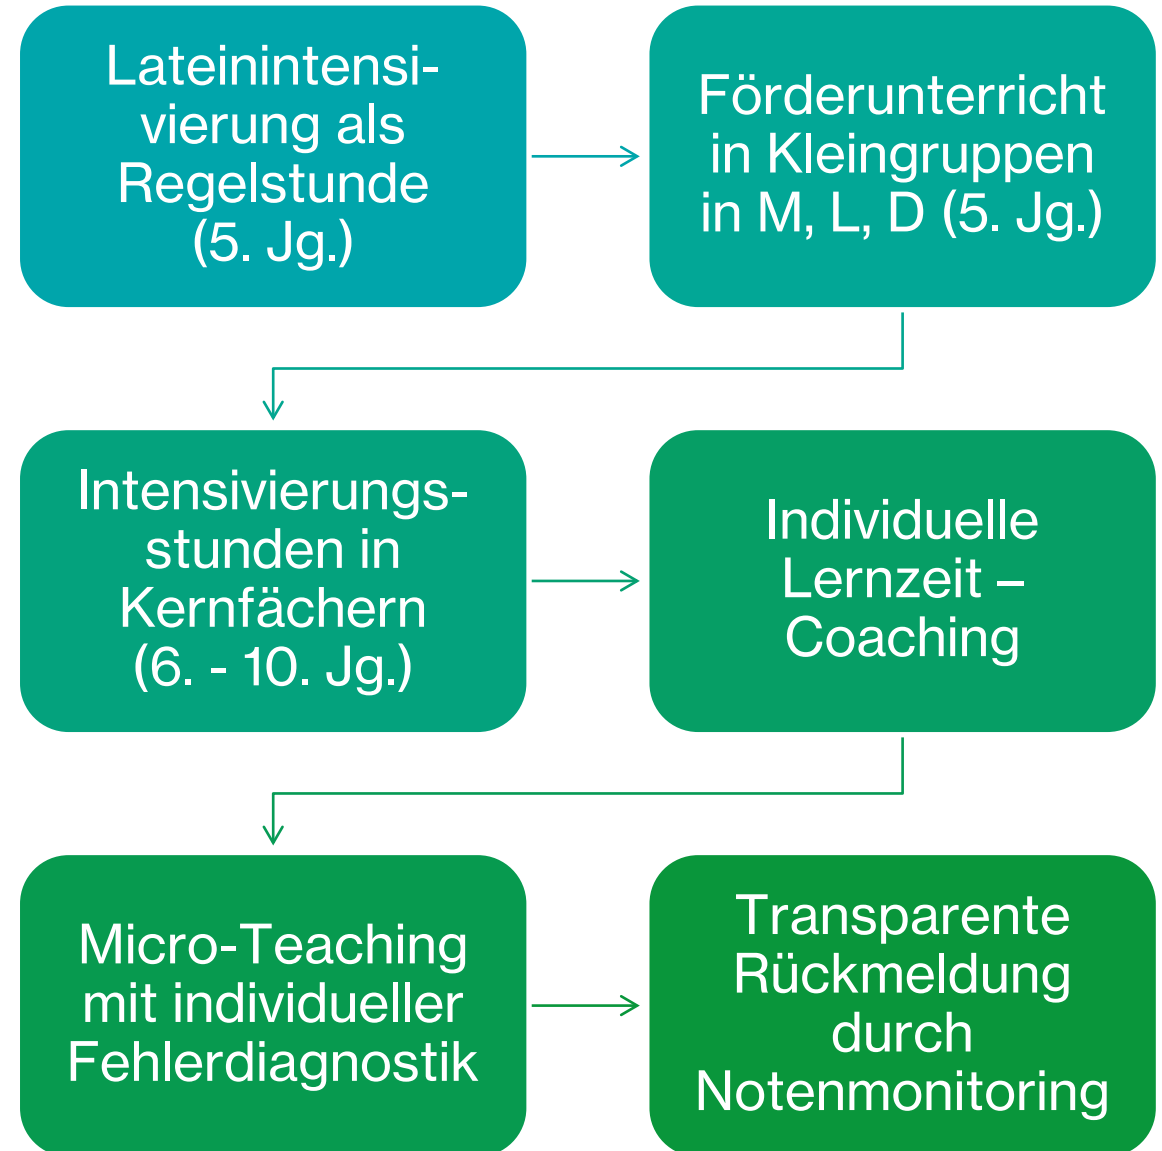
Lateinintensivierung als Regelstunde (5. Jg.)

Förderunterricht in Kleingruppen in M, L, D (5. Jg.)

Intensivierungsstunden in Kernfächern (6. - 10. Jg.)

Individuelle Lernzeit – Coaching

Micro-Teaching mit individueller Fehlerdiagnostik

Transparente Rückmeldung durch Notenmonitoring